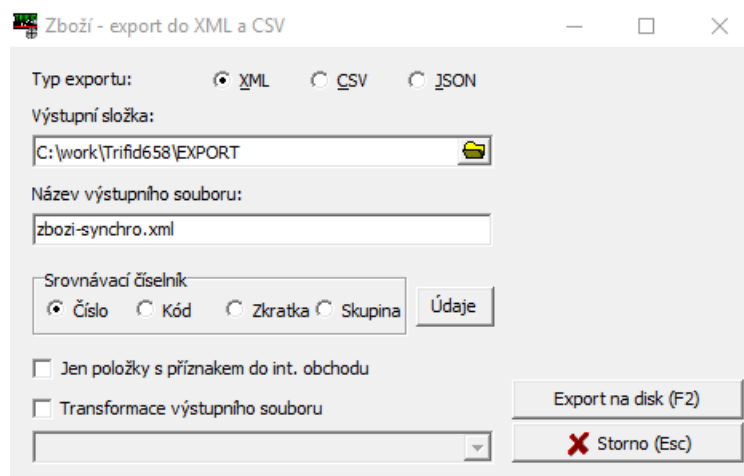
Zboží - export do XML a CSV

Typ exportu: XML CSV JSON

Výstupní složka:

C:\work\Trifid658\EXPORT

Název výstupního souboru:

zbozi-synchro.xml

Srovnávací číselník

Číslo Kód Zkratka Skupina

Údaje

Jen položky s příznakem do int. obchodu

Transformace výstupního souboru

Export na disk (F2)

Storno (Esc)